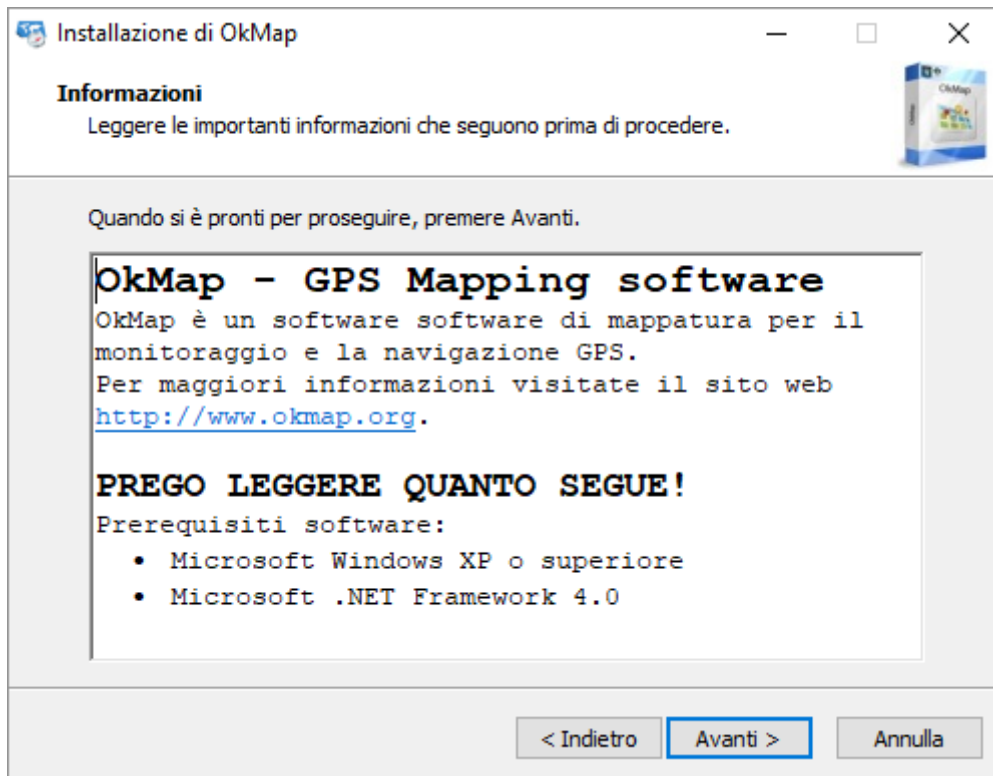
Installazione di OkMap

Informazioni
Leggere le importanti informazioni che seguono prima di procedere.

OkMap

Quando si è pronti per proseguire, premere Avanti.

OkMap - GPS Mapping software
OkMap è un software software di mappatura per il monitoraggio e la navigazione GPS.
Per maggiori informazioni visitate il sito web http://www.okmap.org.

PREGO LEGGERE QUANTO SEGUE!
Prerequisiti software:
• Microsoft Windows XP o superiore
• Microsoft .NET Framework 4.0

< Indietro
Avanti >
Annulla